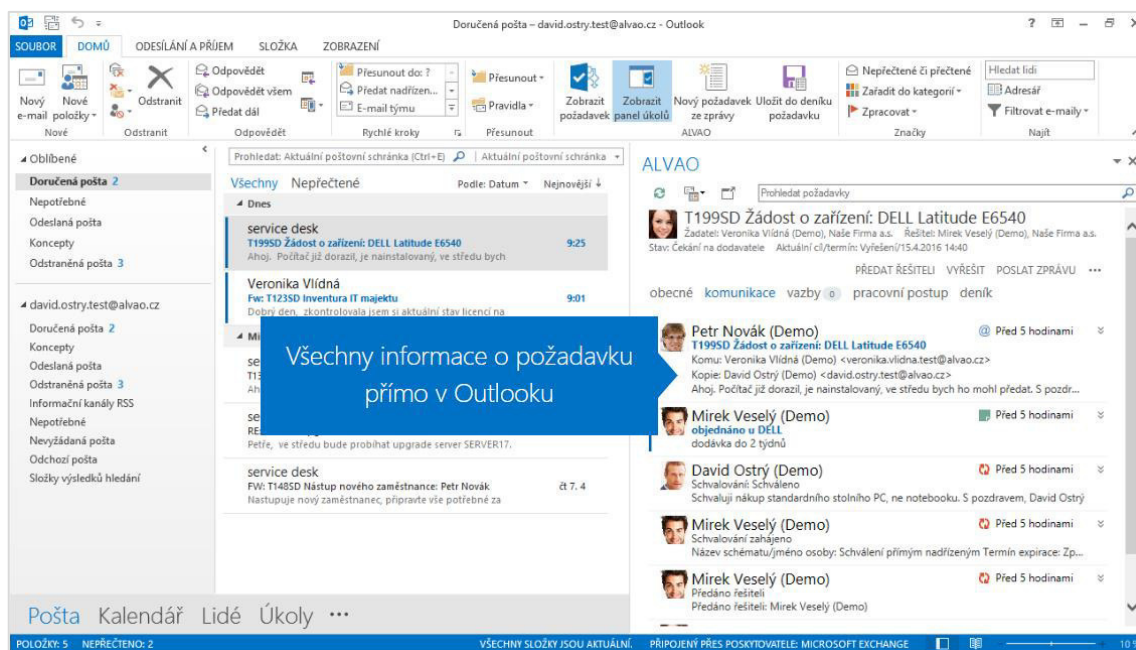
Doručená pošta – david.ostry.test@alvao.cz - Outlook

SOUBOR DOMŮ ODESÍLÁNÍ A PŘÍJEM SLOŽKA ZOBRAZENÍ

Nový e-mail Nové položky Odstranit Odpovědět Odpovědět všem Předat dál Přesunout do: ? Předat nadřízen... E-mail týmu Přesunout Pravidla Zobrazit požadavek Zobrazit panel úkolů Nový požadavek ze zprávy Uložit do deníku požadavku Nepřečtené či přečtené Zařadit do kategorií Zpracovat Hledat lidi Adresář Filtrovat e-maily

Nové Odstranit Odpovědět Rychlé kroky Přesunout ALVAO Značky Najít

Oblíbené
Doručená pošta 2
Nepotřebné
Odeslaná pošta
Koncepty
Odstraněná pošta 3

david.ostry.test@alvao.cz
Doručená pošta 2
Koncepty
Odeslaná pošta
Odstraněná pošta 3
Informační kanály RSS
Nepotřebné
Nevyžádaná pošta
Odchozí pošta
Složky výsledků hledání

Prohledat: Aktuální poštovní schránka (Ctrl+E) Aktuální poštovní schránka

Všechny Nepřečtené Podle: Datum Nejnovější

Dnes

service desk
T199SD Žádost o zařízení: DELL Latitude E6540 9:25
Ahoj. Počítač již dorazil, je nainstalovaný, ve středu bych

Veronika Vlídná
Fw: T123SD Inventura IT majetku 9:01
Dobrý den, zkontrolovala jsem si aktuální stav licencí na

Mi
se
T1
Ah

se
RE
Petře, ve středu bude probíhat upgrade server SERVER17.

service desk
FW: T148SD Nástup nového zaměstnance: Petr Novák čt 7. 4
Nastupuje nový zaměstnanec, připravte vše potřebné za

Všechny informace o požadavku přímo v Outlooku

ALVAO

Prohledat požadavky

T199SD Žádost o zařízení: DELL Latitude E6540
Žadatel: Veronika Vlídná (Demo), Naše Firma a.s. Řešitel: Mirek Veselý (Demo), Naše Firma a.s.
Stav: Čekání na dodavatele Aktuální cíl/termín: Vyřešení/15.4.2016 14:40

PŘEDAT ŘEŠITELI VYŘEŠIT POSLAT ZPRÁVU ...

obecné komunikace vazby 0 pracovní postup deník

Petr Novák (Demo) Před 5 hodinami
T199SD Žádost o zařízení: DELL Latitude E6540
Komu: Veronika Vlídná (Demo) <veronika.vlidna.test@alvao.cz>
Kopie: David Ostrý (Demo) <david.ostry.test@alvao.cz>
Ahoj. Počítač již dorazil, je nainstalovaný, ve středu bych ho mohl předat. S pozdr...

Mirek Veselý (Demo) Před 5 hodinami
objednáno u DELL
dodávka do 2 týdnů

David Ostrý (Demo) Před 5 hodinami
Schvalování: Schváleno
Schvaluji nákup standardního stolního PC, ne notebooku. S pozdravem, David Ostrý

Mirek Veselý (Demo) Před 5 hodinami
Schvalování zahájeno
Název schématu/jméno osoby: Schválení přímým nadřízeným Termín expirace: Zp...

Mirek Veselý (Demo) Před 5 hodinami
Předáno řešiteli
Předáno řešiteli: Mirek Veselý (Demo)

Pošta Kalendář Lidé Úkoly ···

POLOŽKY: 5 NEPŘEČTENO: 2 VŠECHNY SLOŽKY JSOU AKTUÁLNÍ. PŘIPOJENÝ PŘES POSKYTOVATELE: MICROSOFT EXCHANGE